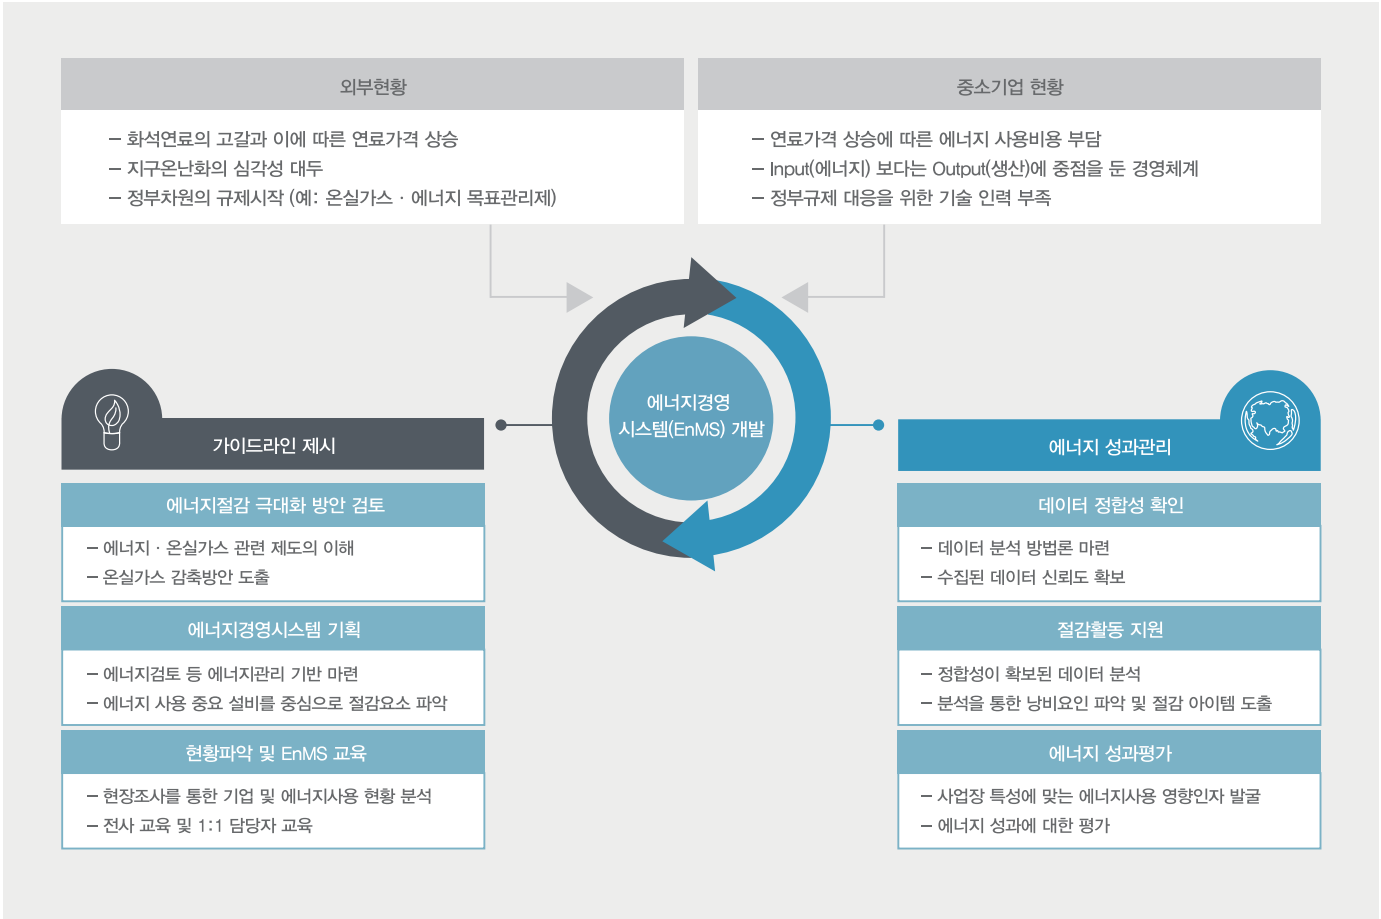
외부현황

– 화석연료의 고갈과 이에 따른 연료가격 상승
– 지구온난화의 심각성 대두
– 정부차원의 규제시작 (예: 온실가스 · 에너지 목표관리제)

중소기업 현황

– 연료가격 상승에 따른 에너지 사용비용 부담
– Input(에너지) 보다는 Output(생산)에 중점을 둔 경영체계
– 정부규제 대응을 위한 기술 인력 부족

에너지경영
시스템(EnMS) 개발

가이드라인 제시

에너지절감 극대화 방안 검토

– 에너지 · 온실가스 관련 제도의 이해
– 온실가스 감축방안 도출

에너지경영시스템 기획

– 에너지검토 등 에너지관리 기반 마련
– 에너지 사용 중요 설비를 중심으로 절감요소 파악

현황파악 및 EnMS 교육

– 현장조사를 통한 기업 및 에너지사용 현황 분석
– 전사 교육 및 1:1 담당자 교육

에너지 성과관리

데이터 정합성 확인

– 데이터 분석 방법론 마련
– 수집된 데이터 신뢰도 확보

절감활동 지원

– 정합성이 확보된 데이터 분석
– 분석을 통한 낭비요인 파악 및 절감 아이템 도출

에너지 성과평가

– 사업장 특성에 맞는 에너지사용 영향인자 발굴
– 에너지 성과에 대한 평가